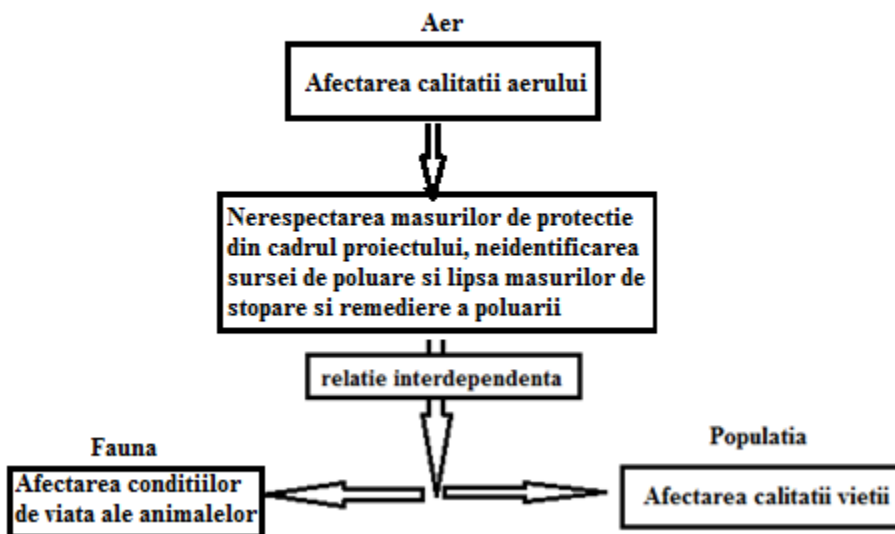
Aer

Afectarea calitatii aerului

Nerespectarea masurilor de protectie din cadrul proiectului, neidentificarea sursei de poluare si lipsa masurilor de stopare si remediere a poluarii

relatie interdependenta

Fauna

Afectarea conditiilor de viata ale animalelor

Populatia

Afectarea calitatii vietii